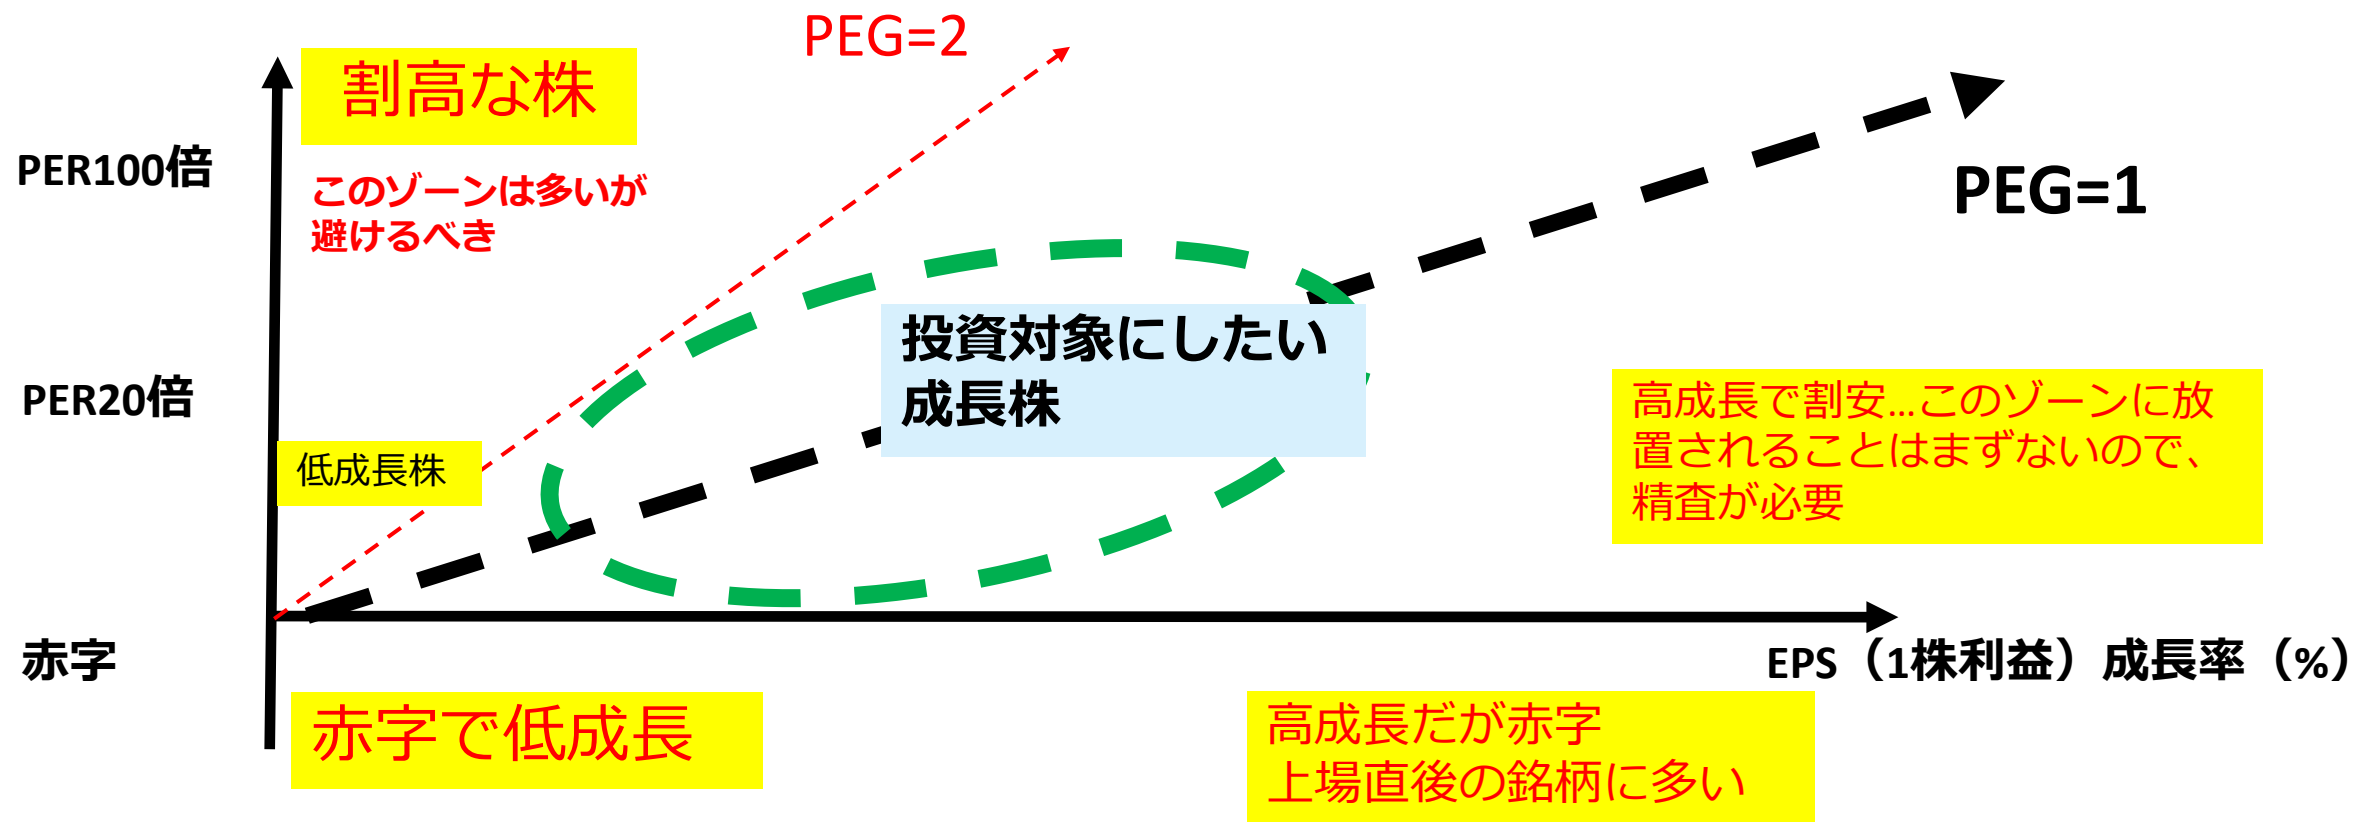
PEG=2

割高な株

PER100倍

このゾーンは多いが避けるべき

PEG=1

投資対象にしたい成長株

PER20倍

高成長で割安…このゾーンに放置されることはまずないので、精査が必要

低成長株

赤字

EPS（1株利益）成長率（%）

赤字で低成長

高成長だが赤字
上場直後の銘柄に多い